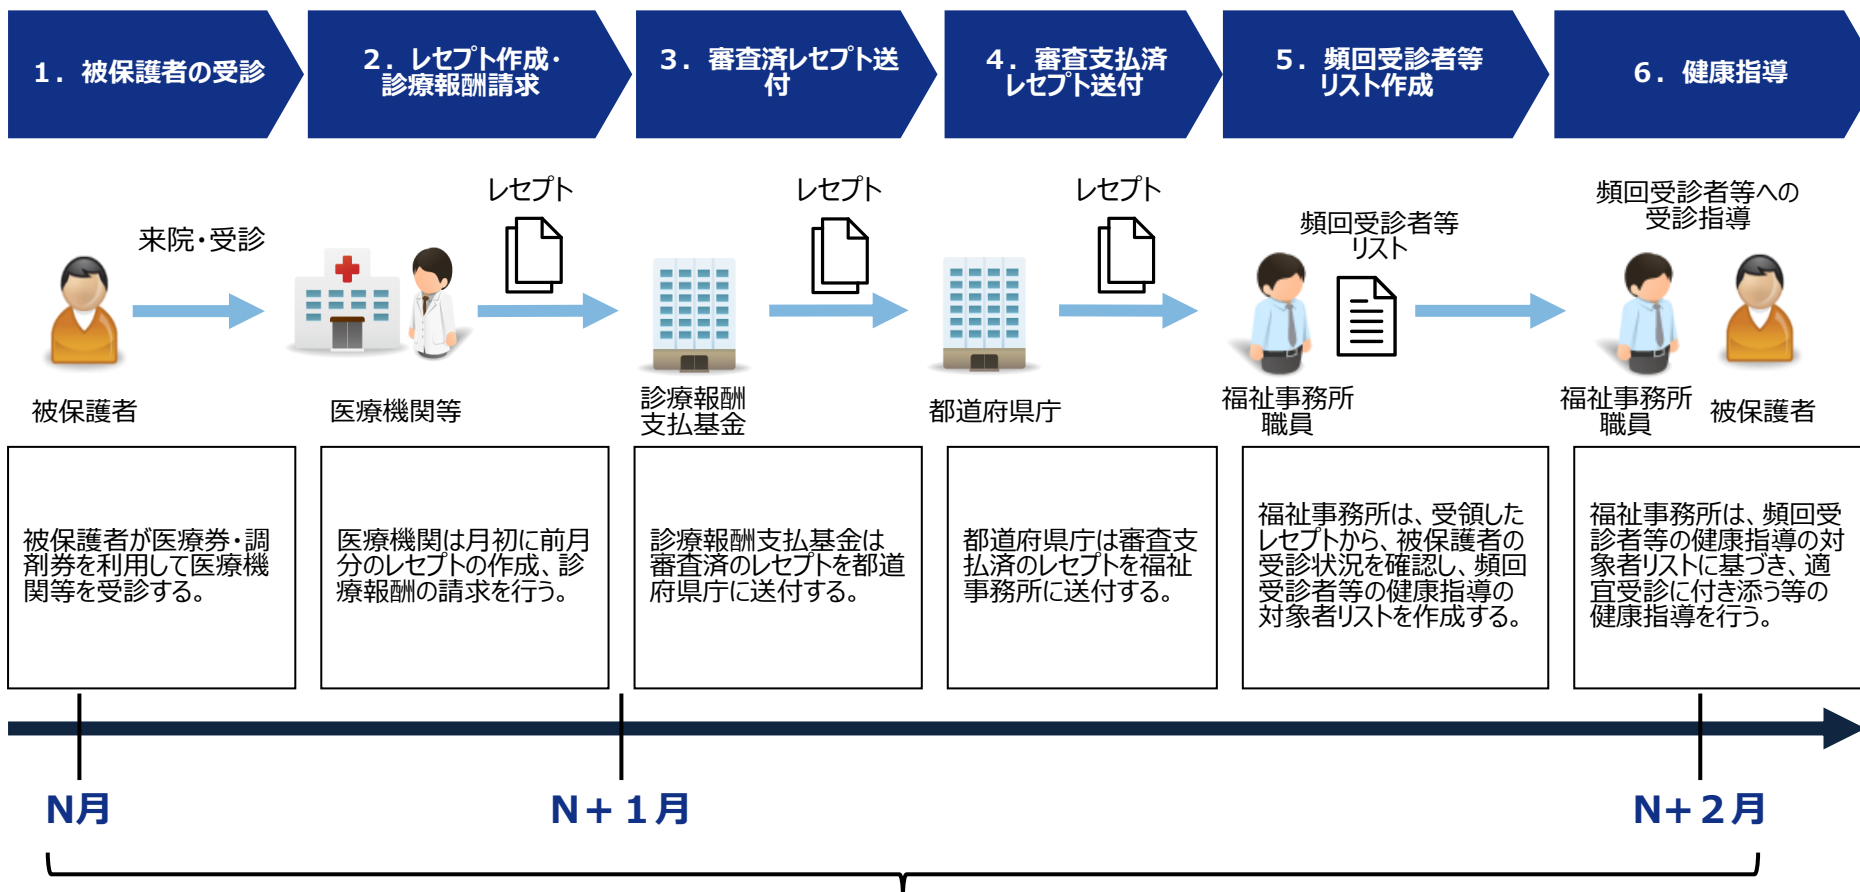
1．被保護者の受診

2．レセプト作成・診療報酬請求

3．審査済レセプト送付

4．審査支払済レセプト送付

5．頻回受診者等リスト作成

6．健康指導

来院・受診

レセプト

レセプト

レセプト

頻回受診者等リスト

頻回受診者等への受診指導

被保護者

医療機関等

診療報酬支払基金

都道府県庁

福祉事務所職員

福祉事務所職員

被保護者

被保護者が医療券・調剤券を利用して医療機関等を受診する。

医療機関は月初に前月分のレセプトの作成、診療報酬の請求を行う。

診療報酬支払基金は審査済のレセプトを都道府県庁に送付する。

都道府県庁は審査支払済のレセプトを福祉事務所に送付する。

福祉事務所は、受領したレセプトから、被保護者の受診状況を確認し、頻回受診者等の健康指導の対象者リストを作成する。

福祉事務所は、頻回受診者等の健康指導の対象者リストに基づき、適宜受診に付き添う等の健康指導を行う。

N月

N＋1月

N＋2月